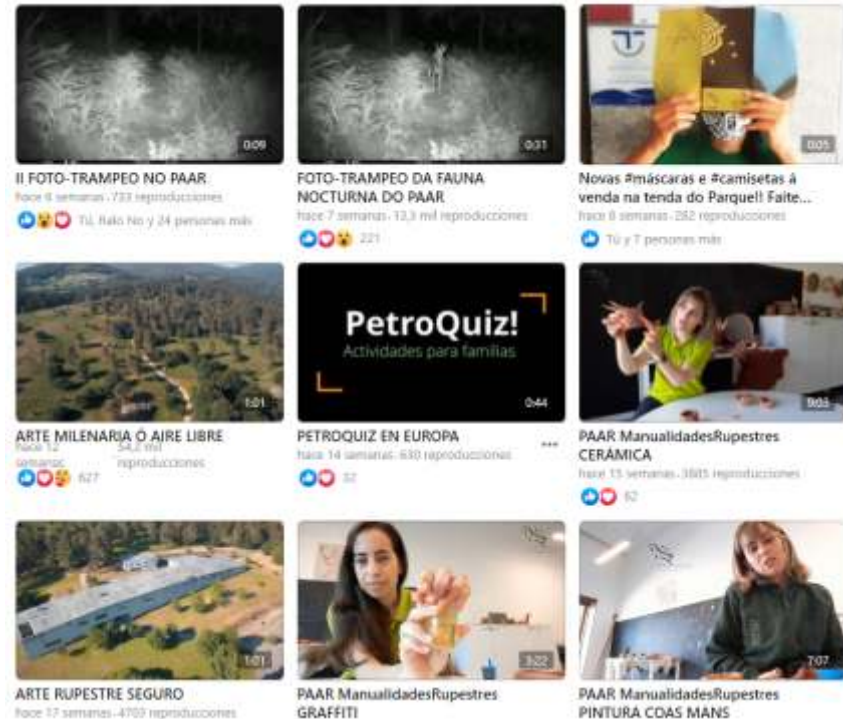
0:09
II FOTO-TRAMPEO NO PAAR
hace 6 semanas · 733 reproducciones
Tú, Ifalo No y 24 personas más

0:31
FOTO-TRAMPEO DA FAUNA NOCTURNA DO PAAR
hace 7 semanas · 13,3 mil reproducciones
221

0:05
Novas #máscaras e #camisetas á venda na tenda do Parque!! Faite...
hace 8 semanas · 282 reproducciones
Tú y 7 personas más

1:01
ARTE MILENARIA Ó AIRE LIBRE
hace 12 semanas · 54,2 mil reproducciones
627

PetroQuiz!
Actividades para familias
0:44
PETROQUIZ EN EUROPA
hace 14 semanas · 630 reproducciones
32

9:03
PAAR ManualidadesRupestres CERÁMICA
hace 15 semanas · 3605 reproducciones
62

1:01
ARTE RUPESTRE SEGURO
hace 17 semanas · 4703 reproducciones

3:22
PAAR ManualidadesRupestres GRAFFITI

7:07
PAAR ManualidadesRupestres PINTURA COAS MANS